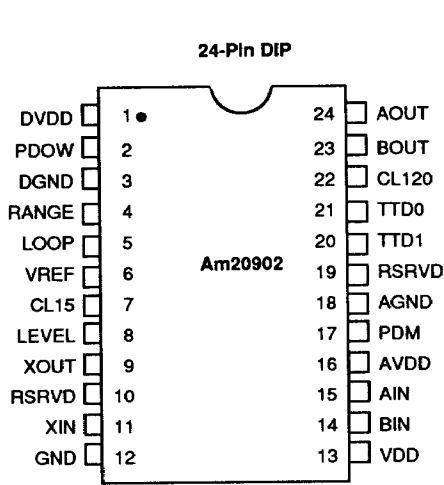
24-Pin DIP

DVDD 1
PDOW 2
DGND 3
RANGE 4
LOOP 5
VREF 6
CL15 7
LEVEL 8
XOUT 9
RSRVD 10
XIN 11
GND 12

Am20902

24 AOUT
23 BOUT
22 CL120
21 TTD0
20 TTD1
19 RSRVD
18 AGND
17 PDM
16 AVDD
15 AIN
14 BIN
13 VDD